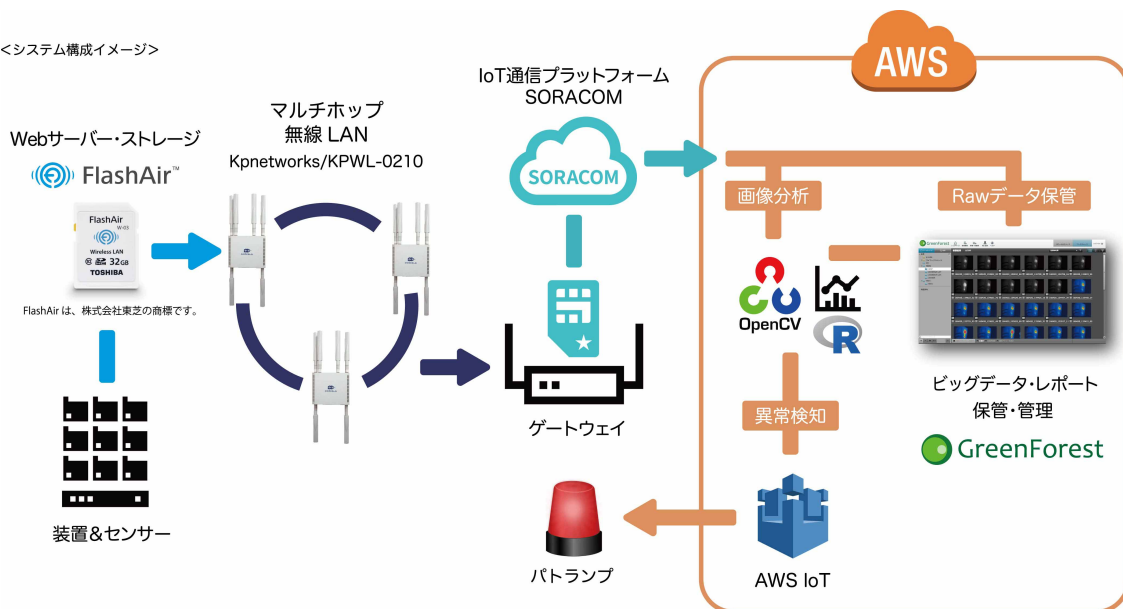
<システム構成イメージ>

Webサーバー・ストレージ

FlashAir™

FlashAir W-03 Wireless LAN 32GB TOSHIBA

FlashAir は、株式会社東芝の商標です。

装置&センサー

マルチホップ
無線 LAN
Kpnetworks/KPWL-0210

IoT通信プラットフォーム
SORACOM

SORACOM

ゲートウェイ

パトランプ

AWS

画像分析

Rawデータ保管

OpenCV

R

ビッグデータ・レポート
保管・管理

GreenForest

異常検知

AWS IoT